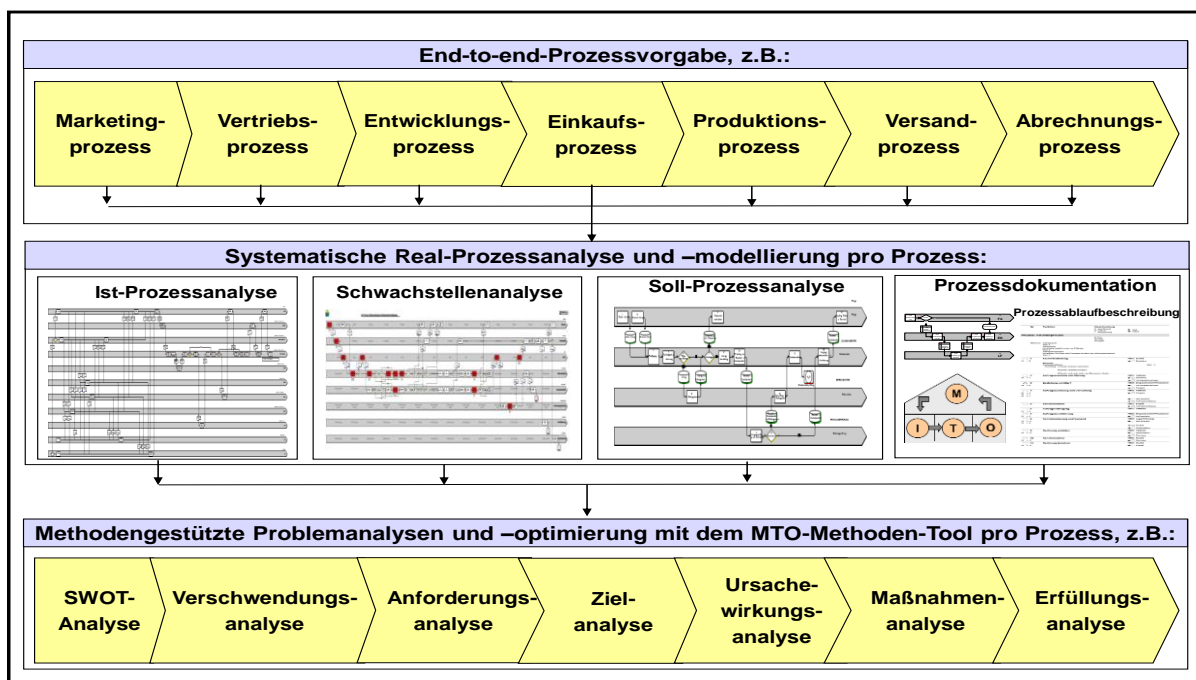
End-to-end-Prozessvorgabe, z.B.:

Marketingprozess

Vertriebsprozess

Entwicklungsprozess

Einkaufsprozess

Produktionsprozess

Versandprozess

Abrechnungsprozess

Systematische Real-Prozessanalyse und –modellierung pro Prozess:

Ist-Prozessanalyse

Schwachstellenanalyse

Soll-Prozessanalyse

Prozessdokumentation

Prozessablaufbeschreibung

M

I

T

O

Methodengestützte Problemanalysen und –optimierung mit dem MTO-Methoden-Tool pro Prozess, z.B.:

SWOT-Analyse

Verschwendungsanalyse

Anforderungsanalyse

Zielanalyse

Ursachewirkungsanalyse

Maßnahmenanalyse

Erfüllungsanalyse